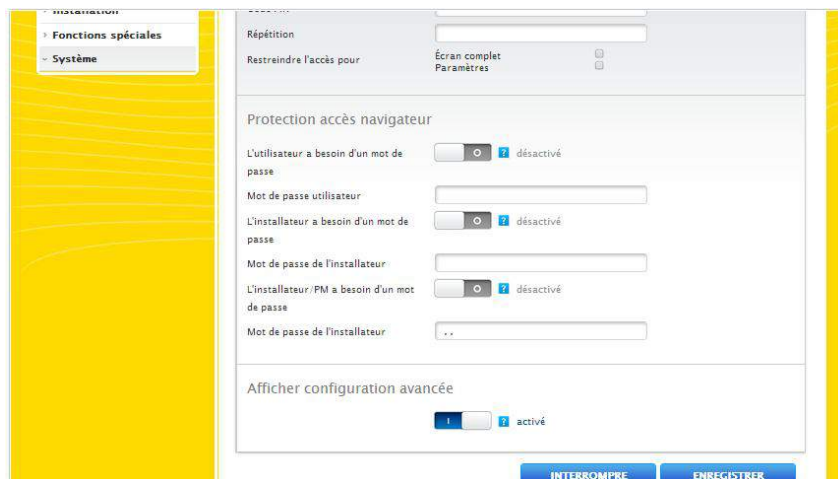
Installation
Fonctions spéciales
Système

Répétition
Restreindre l'accès pour
Écran complet
Paramètres

Protection accès navigateur

L'utilisateur a besoin d'un mot de passe
O
?
désactivé
Mot de passe utilisateur
L'installateur a besoin d'un mot de passe
O
?
désactivé
Mot de passe de l'installateur
L'installateur/PM a besoin d'un mot de passe
O
?
désactivé
Mot de passe de l'installateur
..

Afficher configuration avancée
I
?
activé

INTERROMPRE
ENREGISTRER